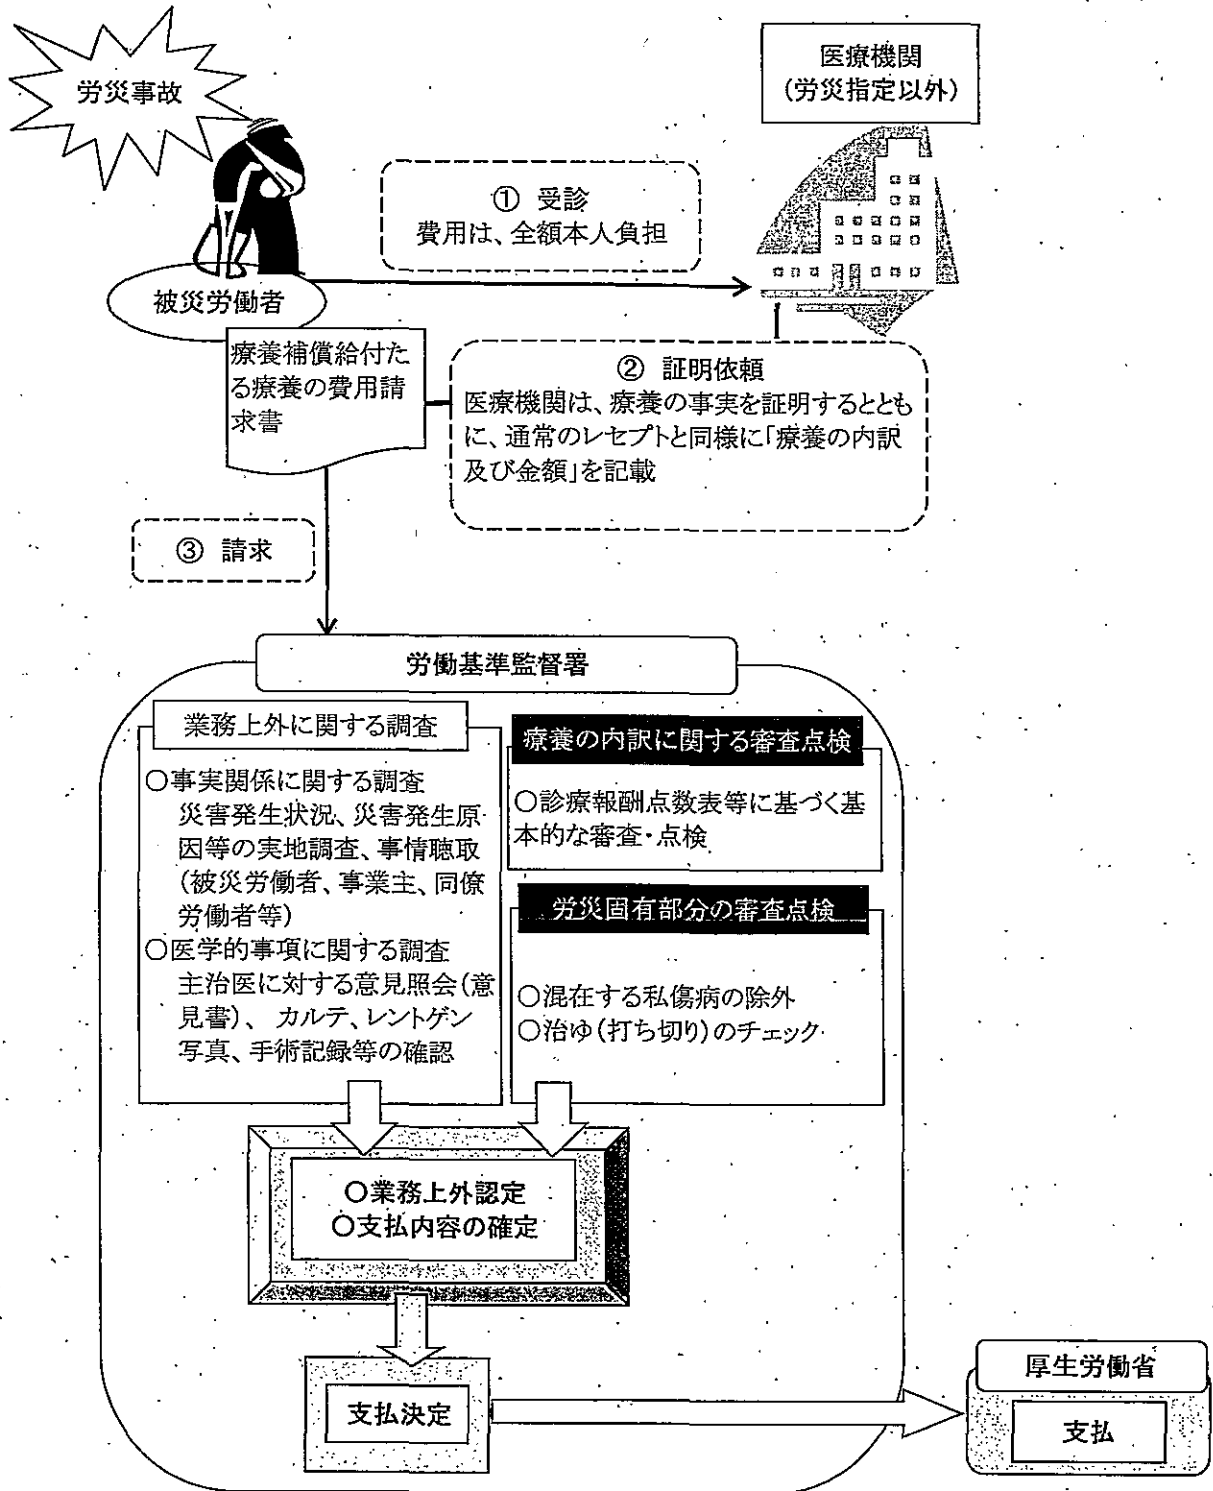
労災事故

医療機関
（労災指定以外）

① 受診
費用は、全額本人負担

被災労働者

療養補償給付たる療養の費用請求書

② 証明依頼
医療機関は、療養の事実を証明するとともに、通常のレセプトと同様に「療養の内訳及び金額」を記載

③ 請求

労働基準監督署

業務上外に関する調査

○事実関係に関する調査
災害発生状況、災害発生原因等の実地調査、事情聴取（被災労働者、事業主、同僚労働者等）
○医学的事項に関する調査
主治医に対する意見照会（意見書）、カルテ、レントゲン写真、手術記録等の確認

療養の内訳に関する審査点検

○診療報酬点数表等に基づく基本的な審査・点検

労災固有部分の審査点検

○混在する私傷病の除外
○治ゆ（打ち切り）のチェック

○業務上外認定
○支払内容の確定

支払決定

厚生労働省

支払